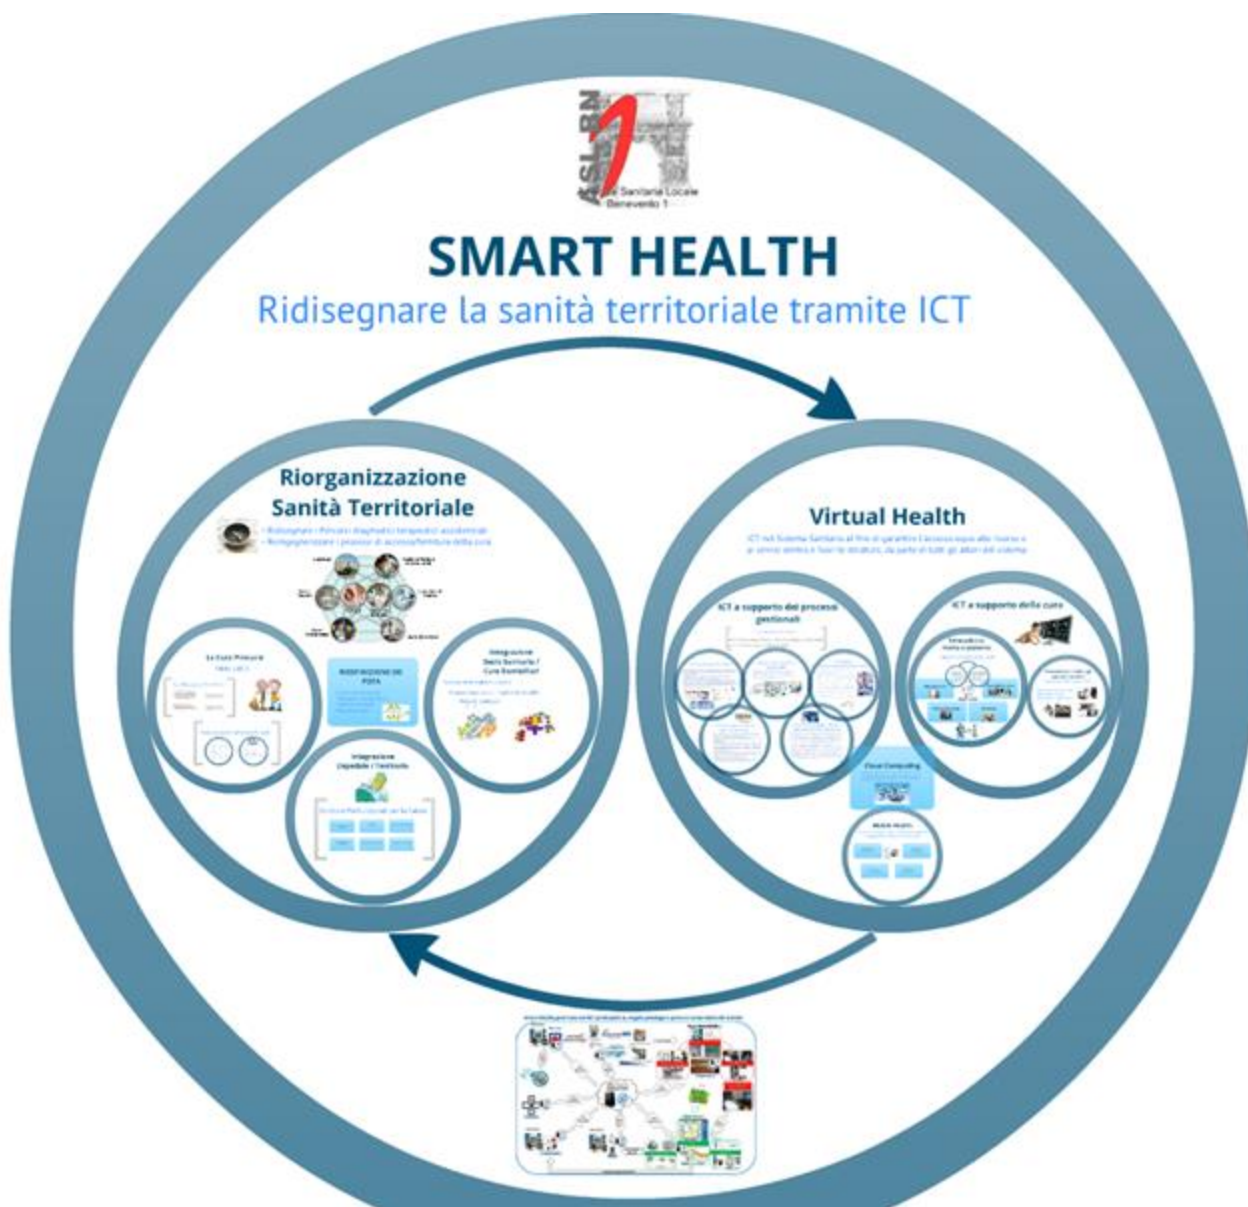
ASL BN 1
Azienda Sanitaria Locale
Benevento 1

SMART HEALTH

Ridisegnare la sanità territoriale tramite ICT

Riorganizzazione Sanità Territoriale

- Ridisegnare i Percorsi diagnostici terapeutici assistenziali
- Riorganizzare i processi di accesso/fornitura della cura

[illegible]

Le Cure Primarie

RIDEFINIZIONE DEI PDTA

Integrazione Ospedale / Territorio

Integrazione Socio Sanitaria / Cure Domiciliari

Virtual Health

ICT nel Sistema Sanitario al fine di garantire l'accesso equo alle risorse e ai servizi sanitari e fuori le strutture, da parte di tutti gli attori del sistema

ICT a supporto dei processi gestionali

ICT a supporto della cura

Cloud Computing

Mobile Health

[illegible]